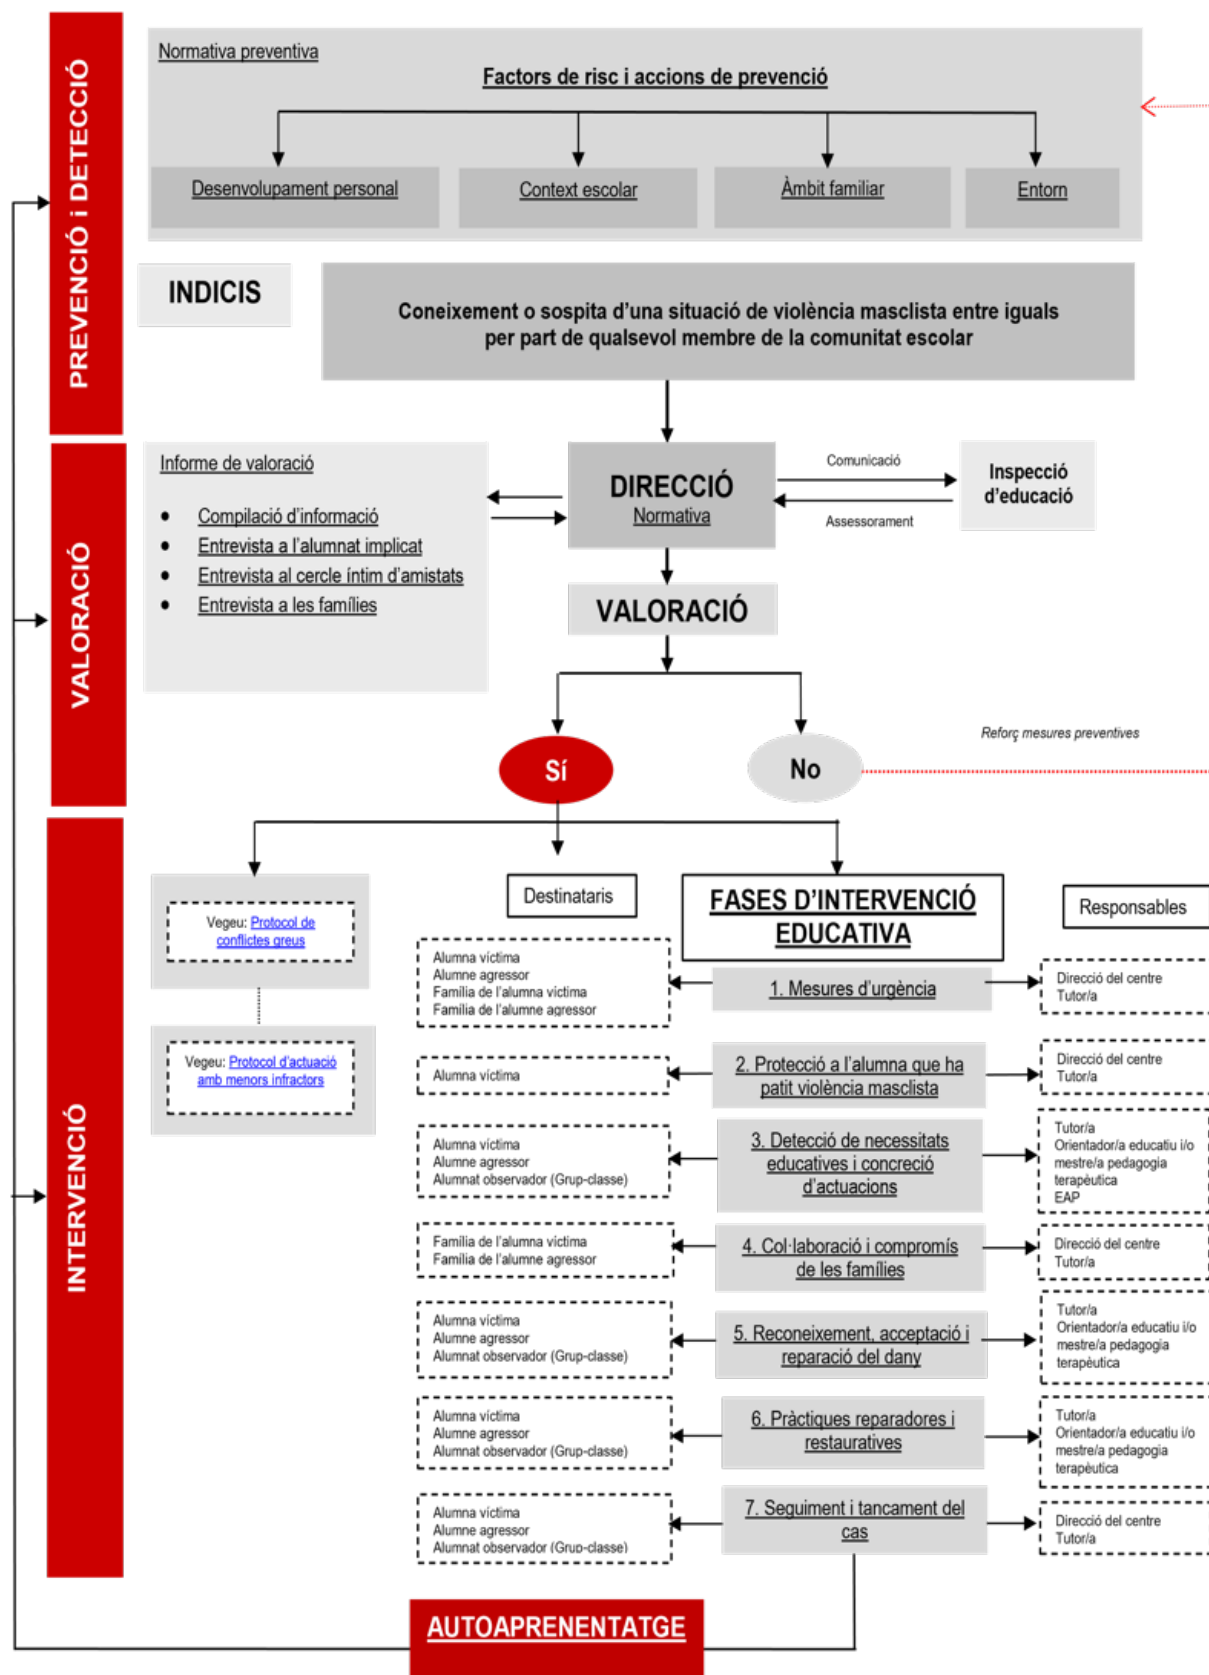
PREVENCIÓ i DETECCIÓ

Normativa preventiva

Factors de risc i accions de prevenció

Desenvolupament personal

Context escolar

Àmbit familiar

Entorn

INDICIS

Coneixement o sospita d'una situació de violència masclista entre iguals per part de qualsevol membre de la comunitat escolar

VALORACIÓ

Informe de valoració

- Compilació d'informació
- Entrevista a l'alumnat implicat
- Entrevista al cercle íntim d'amistats
- Entrevista a les famílies

DIRECCIÓ
Normativa

Comunicació

Assessorament

Inspecció d'educació

VALORACIÓ

Reforç mesures preventives

Sí

No

INTERVENCIÓ

Vegeu: Protocol de conflictes greus

Vegeu: Protocol d'actuació amb menors infractors

Destinataris

FASES D'INTERVENCIÓ EDUCATIVA

Responsables

| Destinataris | Fases | Responsables |
|---|---|---|
| Alumna víctima<br>Alumne agressor<br>Família de l'alumna víctima<br>Família de l'alumne agressor | 1. Mesures d'urgència | Direcció del centre<br>Tutor/a |
| Alumna víctima | 2. Protecció a l'alumna que ha patit violència masclista | Direcció del centre<br>Tutor/a |
| Alumna víctima<br>Alumne agressor<br>Alumnat observador (Grup-classe) | 3. Detecció de necessitats educatives i concreció d'actuacions | Tutor/a<br>Orientador/a educatiu i/o mestre/a pedagogia terapèutica<br>EAP |
| Família de l'alumna víctima<br>Família de l'alumne agressor | 4. Col·laboració i compromís de les famílies | Direcció del centre<br>Tutor/a |
| Alumna víctima<br>Alumne agressor<br>Alumnat observador (Grup-classe) | 5. Reconeixement, acceptació i reparació del dany | Tutor/a<br>Orientador/a educatiu i/o mestre/a pedagogia terapèutica |
| Alumna víctima<br>Alumne agressor<br>Alumnat observador (Grup-classe) | 6. Pràctiques reparadores i restauratives | Tutor/a<br>Orientador/a educatiu i/o mestre/a pedagogia terapèutica |
| Alumna víctima<br>Alumne agressor<br>Alumnat observador (Grup-classe) | 7. Seguiment i tancament del cas | Direcció del centre<br>Tutor/a |

AUTOAPRENENTATGE